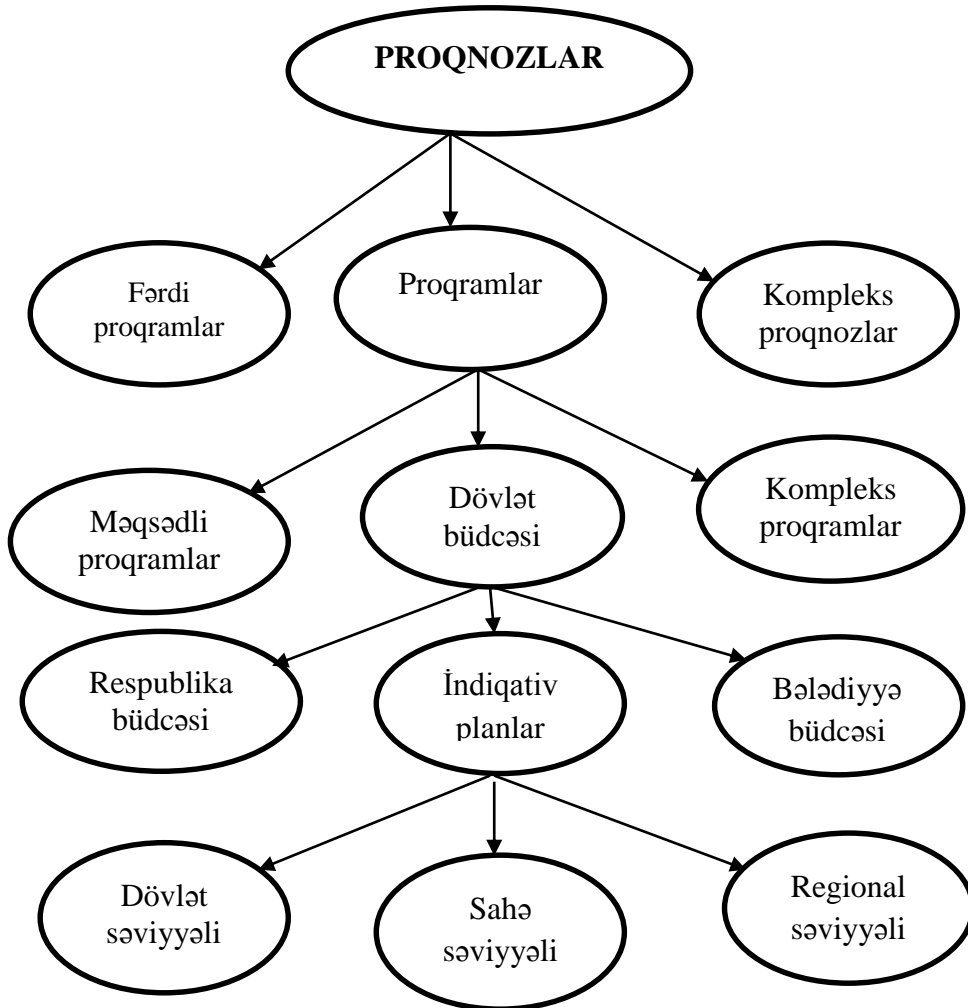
PROQNOZLAR

Fərdi proqramlar

Proqramlar

Kompleks proqnozlar

Məqsədli proqramlar

Dövlət büdcəsi

Kompleks proqramlar

Respublika büdcəsi

İndiqativ planlar

Bələdiyyə büdcəsi

Dövlət səviyyəli

Sahə səviyyəli

Regional səviyyəli